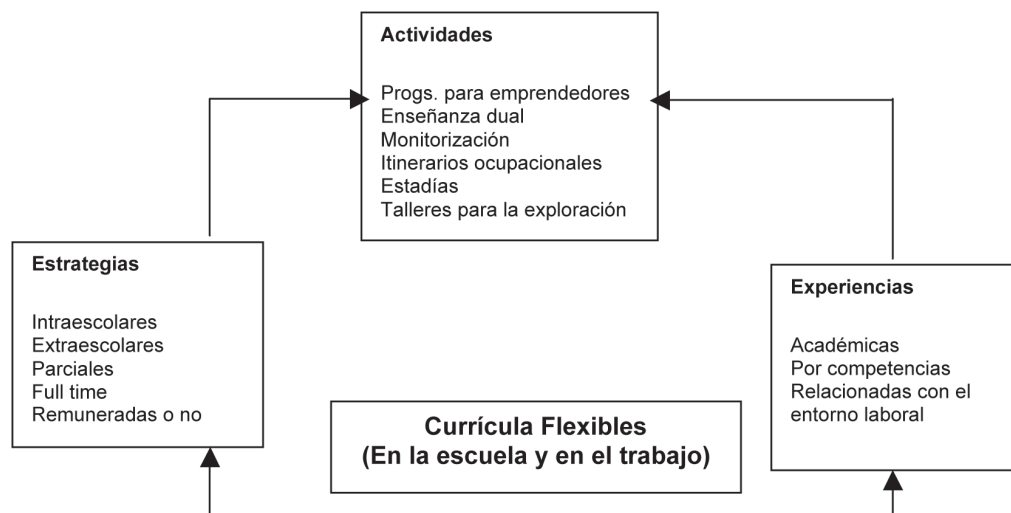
Actividades

Progs. para emprendedores
Enseñanza dual
Monitorización
Itinerarios ocupacionales
Estadías
Talleres para la exploración

Estrategias

Intraescolares
Extraescolares
Parciales
Full time
Remuneradas o no

Experiencias

Académicas
Por competencias
Relacionadas con el entorno laboral

Currícula Flexibles
(En la escuela y en el trabajo)